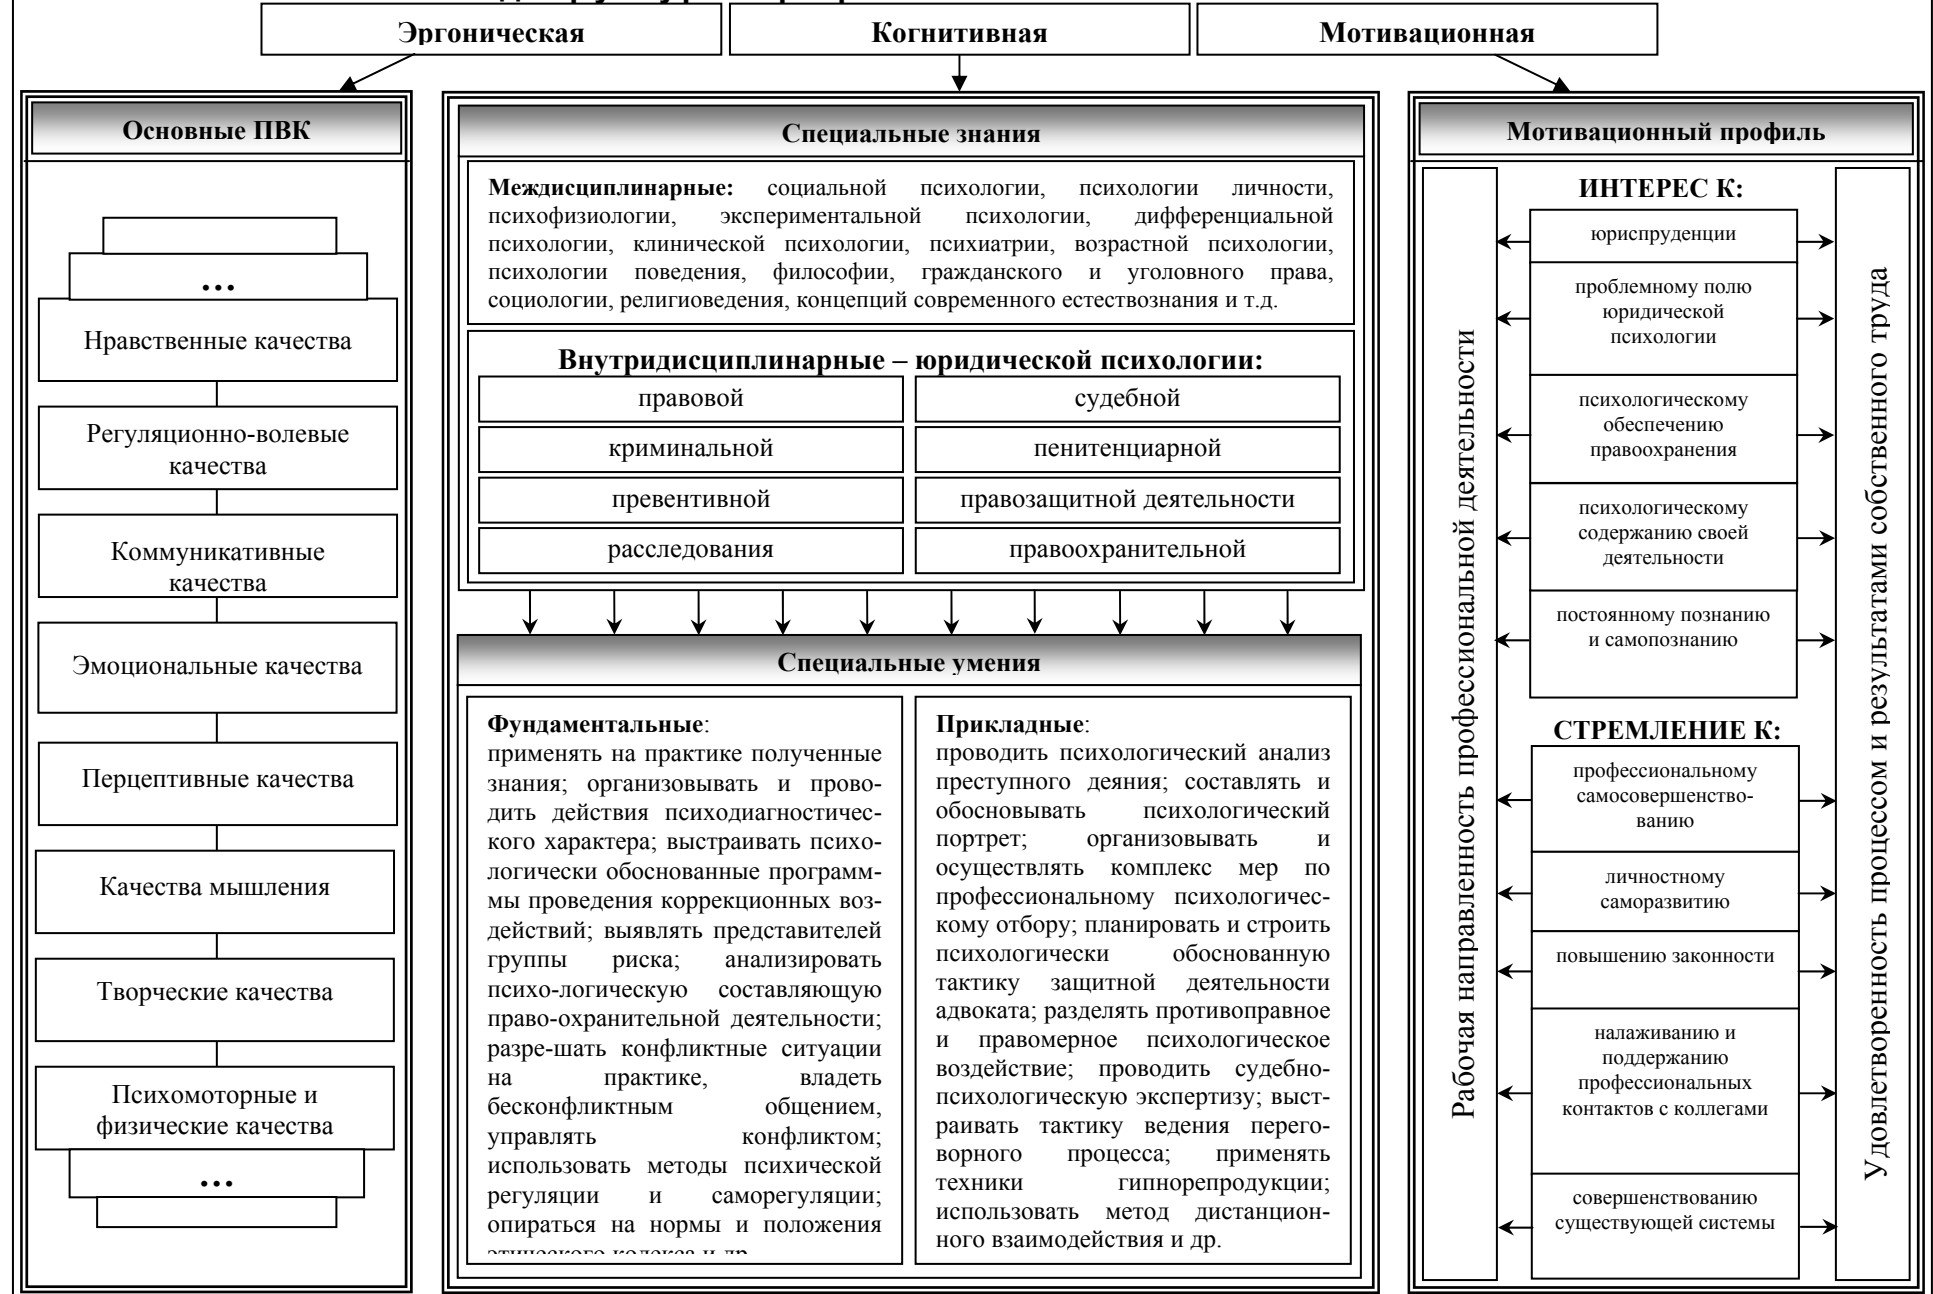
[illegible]

Эргоническая

Когнитивная

Мотивационная

Основные ПВК

…

Нравственные качества

Регуляционно-волевые качества

Коммуникативные качества

Эмоциональные качества

Перцептивные качества

Качества мышления

Творческие качества

Психомоторные и физические качества

…

Специальные знания

**Междисциплинарные:** социальной психологии, психологии личности, психофизиологии, экспериментальной психологии, дифференциальной психологии, клинической психологии, психиатрии, возрастной психологии, психологии поведения, философии, гражданского и уголовного права, социологии, религиоведения, концепций современного естествознания и т.д.

**Внутридисциплинарные – юридической психологии:**

| правовой | судебной |
|---|---|
| криминальной | пенитенциарной |
| превентивной | правозащитной деятельности |
| расследования | правоохранительной |

Специальные умения

**Фундаментальные**:
применять на практике полученные знания; организовывать и проводить действия психодиагностического характера; выстраивать психологически обоснованные программмы проведения коррекционных воздействий; выявлять представителей группы риска; анализировать психо-логическую составляющую право-охранительной деятельности; разре-шать конфликтные ситуации на практике, владеть бесконфликтным общением, управлять конфликтом; использовать методы психической регуляции и саморегуляции; опираться на нормы и положения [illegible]

**Прикладные**:
проводить психологический анализ преступного деяния; составлять и обосновывать психологический портрет; организовывать и осуществлять комплекс мер по профессиональному психологическому отбору; планировать и строить психологически обоснованную тактику защитной деятельности адвоката; разделять противоправное и правомерное психологическое воздействие; проводить судебно-психологическую экспертизу; выстраивать тактику ведения переговорного процесса; применять техники гипнорепродукции; использовать метод дистанционного взаимодействия и др.

Мотивационный профиль

Рабочая направленность профессиональной деятельности

ИНТЕРЕС К:

юриспруденции

проблемному полю юридической психологии

психологическому обеспечению правоохранения

психологическому содержанию своей деятельности

постоянному познанию и самопознанию

СТРЕМЛЕНИЕ К:

профессиональному самосовершенствованию

личностному саморазвитию

повышению законности

налаживанию и поддержанию профессиональных контактов с коллегами

совершенствованию существующей системы

Удовлетворенность процессом и результатами собственного труда